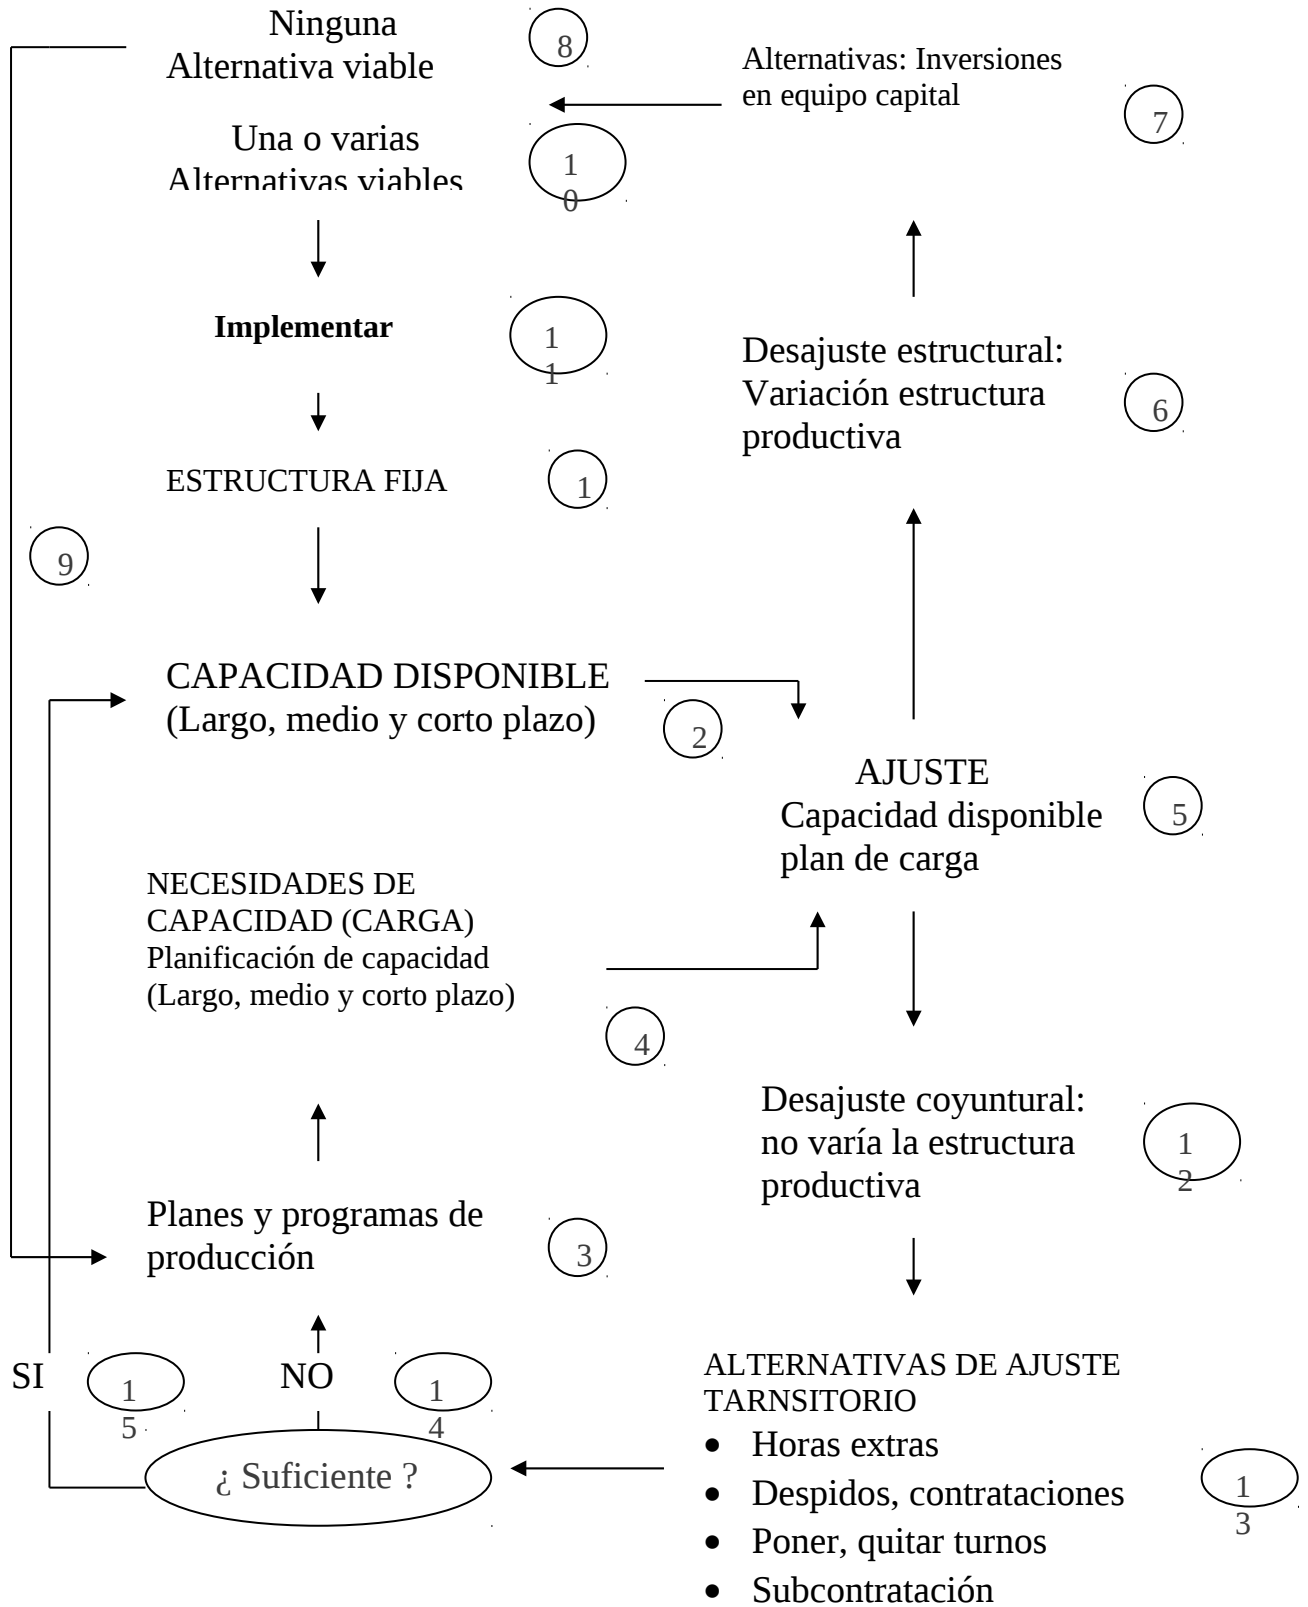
Ninguna
Alternativa viable
8

Alternativas: Inversiones en equipo capital
7

Una o varias
Alternativas viables
10

Implementar
11

Desajuste estructural:
Variación estructura productiva
6

ESTRUCTURA FIJA
1

9

CAPACIDAD DISPONIBLE
(Largo, medio y corto plazo)
2

AJUSTE
Capacidad disponible
plan de carga
5

NECESIDADES DE CAPACIDAD (CARGA)
Planificación de capacidad
(Largo, medio y corto plazo)
4

Desajuste coyuntural:
no varía la estructura productiva
12

Planes y programas de producción
3

SI
15
NO
14

¿ Suficiente ?

ALTERNATIVAS DE AJUSTE TARNSITORIO
- Horas extras
- Despidos, contrataciones
- Poner, quitar turnos
- Subcontratación
13